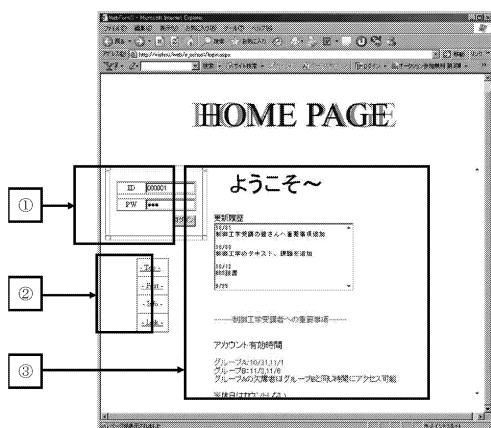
HOME PAGE

①

ID 000001
PW ●●●

②

③

ようこそ～

更新履歴

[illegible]
制御工学受講の皆さんへ重要事項追加

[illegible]
制御工学のテキスト、課題を追加

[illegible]
時間割

――制御工学受講者への重要事項――

アカウント有効時間

グループA:10/31,11/1
グループB:11/3,11/6
グループAの欠席者はグループBの時間にアクセス可能

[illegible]